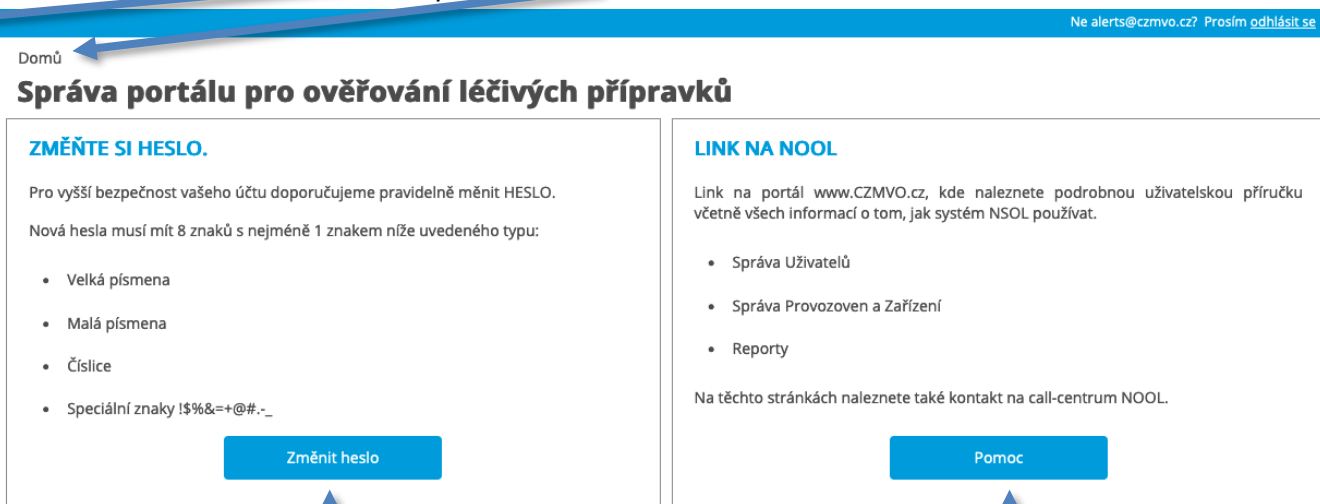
Ne alerts@czmvo.cz? Prosím odhlásit se

Domů

Správa portálu pro ověřování léčivých přípravků

ZMĚŇTE SI HESLO.

Pro vyšší bezpečnost vašeho účtu doporučujeme pravidelně měnit HESLO.

Nová hesla musí mít 8 znaků s nejméně 1 znakem níže uvedeného typu:

- Velká písmena
- Malá písmena
- Číslice
- Speciální znaky !$%&=+@#.-_

Změnit heslo

LINK NA NOOL

Link na portál www.CZMVO.cz, kde naleznete podrobnou uživatelskou příručku včetně všech informací o tom, jak systém NSOL používat.

- Správa Uživatelů
- Správa Provozoven a Zařízení
- Reporty

Na těchto stránkách naleznete také kontakt na call-centrum NOOL.

Pomoc